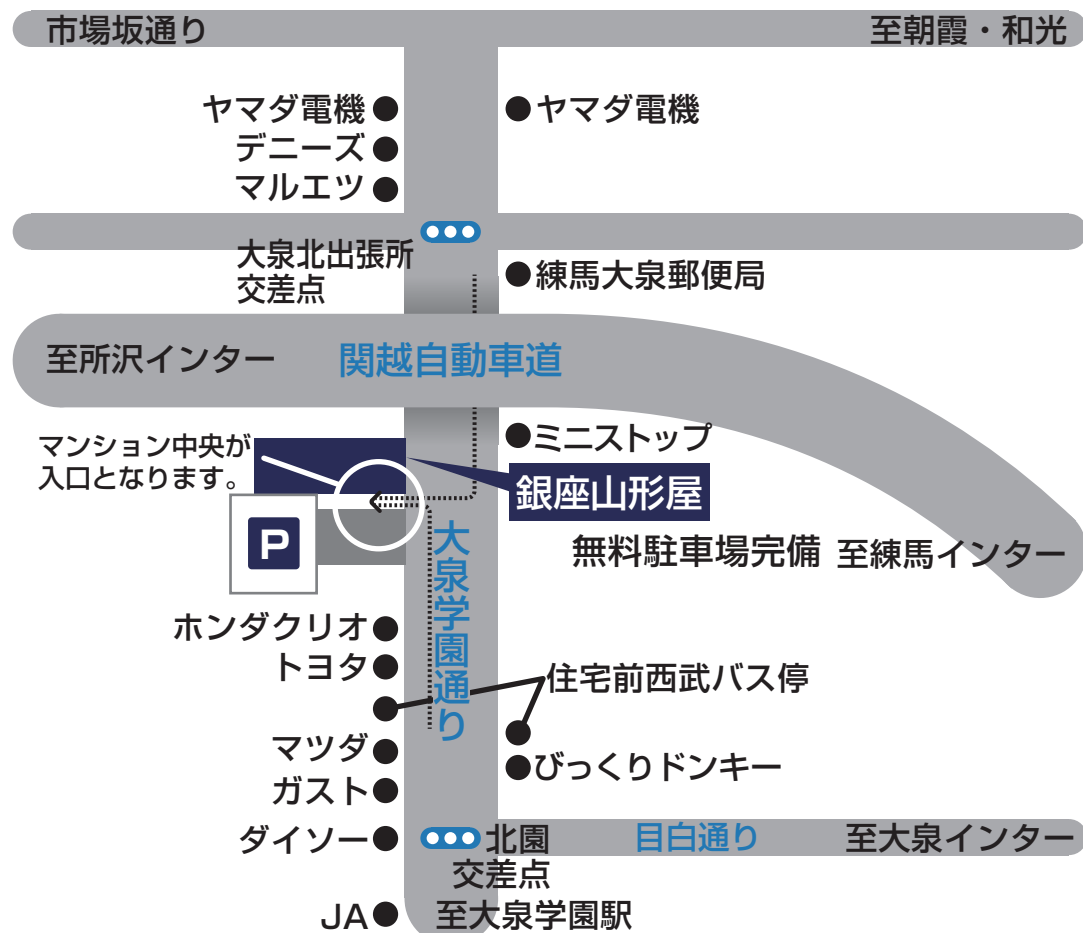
市場坂通り

至朝霞・和光

ヤマダ電機
デニーズ
マルエツ

ヤマダ電機

大泉北出張所
交差点

練馬大泉郵便局

至所沢インター

関越自動車道

マンション中央が
入口となります。

ミニストップ

銀座山形屋

P

無料駐車場完備

至練馬インター

大泉学園通り

ホンダクリオ
トヨタ

住宅前西武バス停

マツダ
ガスト
ダイソー

びっくりドンキー

北園
交差点

目白通り

至大泉インター

JA

至大泉学園駅